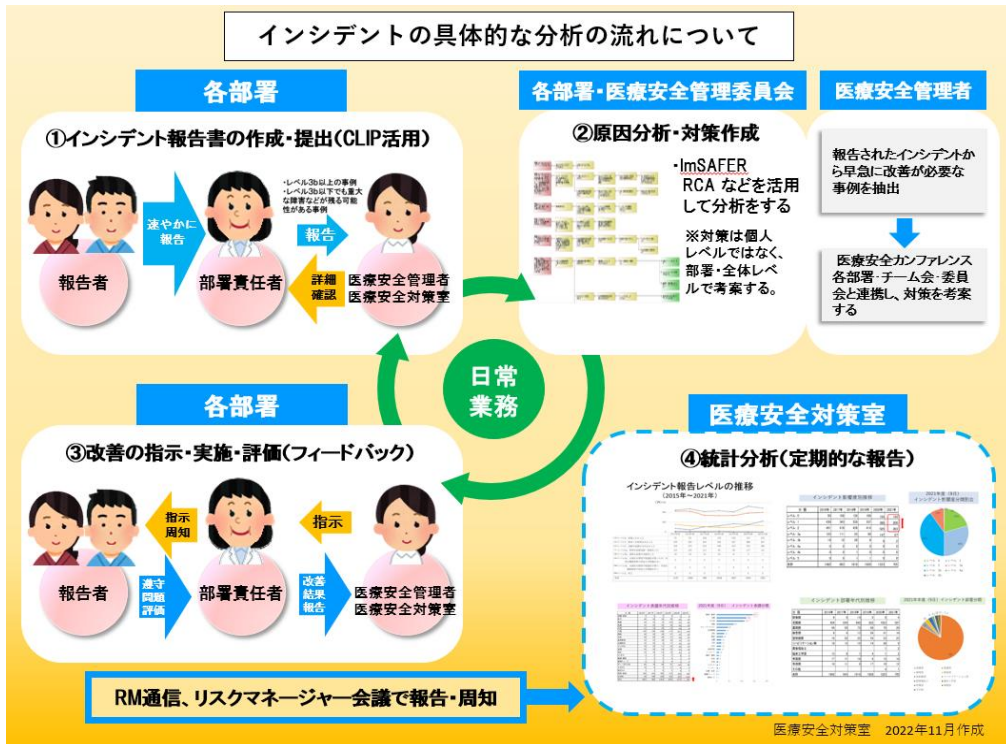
インシデントの具体的な分析の流れについて

各部署

①インシデント報告書の作成・提出(CLIP活用)

・レベル3b以上の事例
・レベル3b以下でも重大な障害などが残る可能性がある事例

報告者

速やかに報告

部署責任者

報告

詳細確認

医療安全管理者
医療安全対策室

各部署・医療安全管理委員会

②原因分析・対策作成

・ImSAFER RCA などを活用して分析をする

※対策は個人レベルではなく、部署・全体レベルで考案する。

医療安全管理者

報告されたインシデントから早急に改善が必要な事例を抽出

医療安全カンファレンス
各部署・チーム会・委員会と連携し、対策を考案する

日常業務

各部署

③改善の指示・実施・評価(フィードバック)

報告者

指示周知

遵守問題評価

部署責任者

指示

改善結果報告

医療安全管理者
医療安全対策室

医療安全対策室

④統計分析(定期的な報告)

インシデント報告レベルの推移
(2015年～2021年)

RM通信、リスクマネージャー会議で報告・周知

医療安全対策室　2022年11月作成